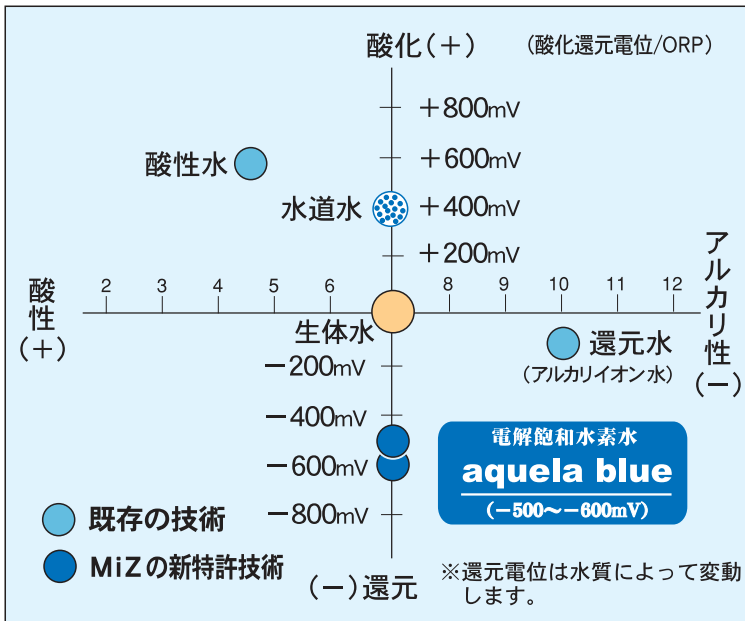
酸化（＋）

（酸化還元電位/ORP）

＋800mV

＋600mV

＋400mV

＋200mV

酸性水

水道水

酸性（＋）

アルカリ性（－）

2 3 4 5 6 8 9 10 11 12

生体水

還元水
（アルカリイオン水）

－200mV

－400mV

－600mV

－800mV

電解飽和水素水
aquela blue
（－500～－600mV）

既存の技術

MiZの新特許技術

（－）還元

※還元電位は水質によって変動します。